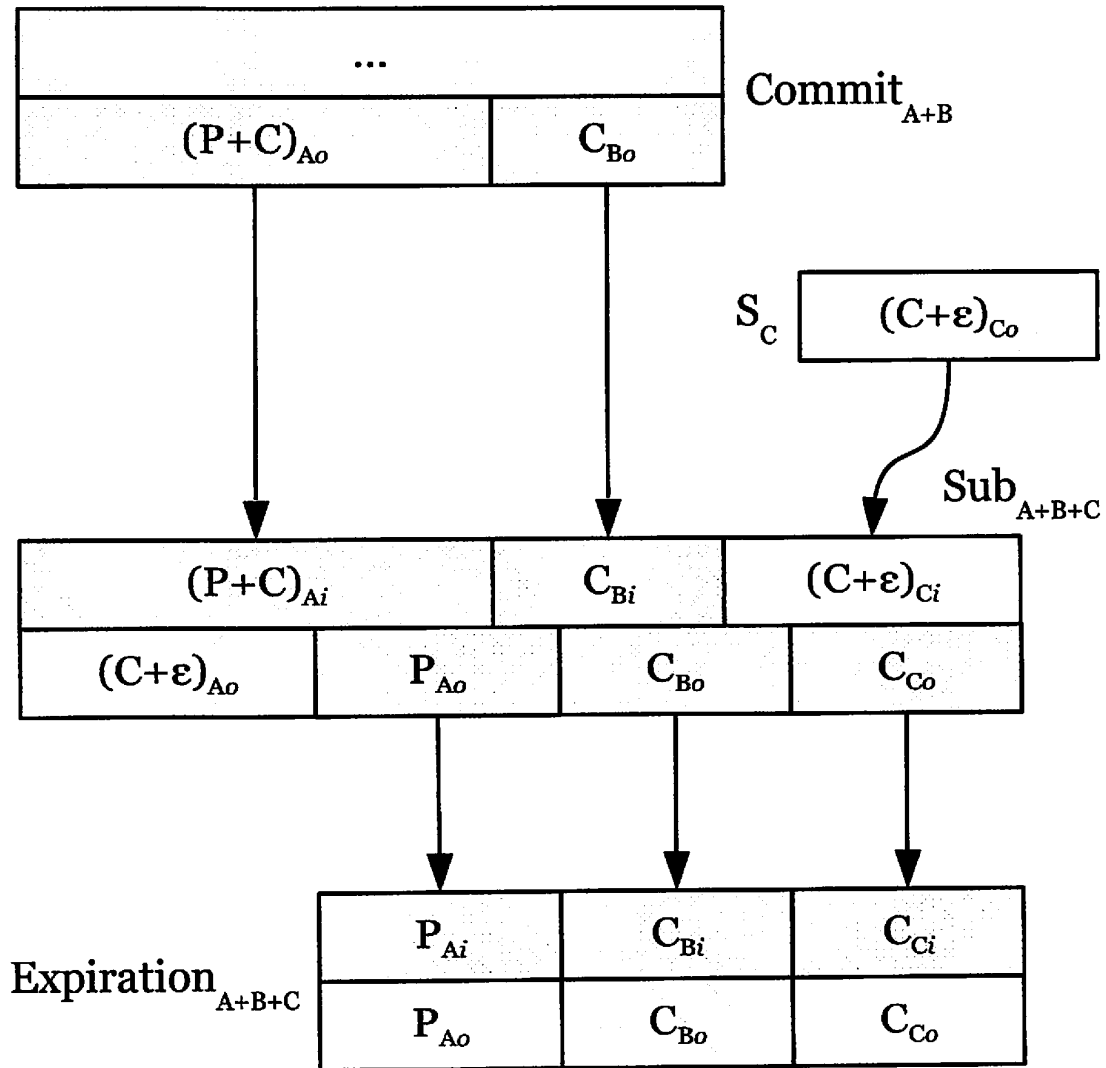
...

$(P+C)_{Ao}$ | $C_{Bo}$

$Commit_{A+B}$

$S_C$ $(C+\varepsilon)_{Co}$

$Sub_{A+B+C}$

$(P+C)_{Ai}$ | $C_{Bi}$ | $(C+\varepsilon)_{Ci}$

$(C+\varepsilon)_{Ao}$ | $P_{Ao}$ | $C_{Bo}$ | $C_{Co}$

$Expiration_{A+B+C}$

| $P_{Ai}$ | $C_{Bi}$ | $C_{Ci}$ |
|---|---|---|
| $P_{Ao}$ | $C_{Bo}$ | $C_{Co}$ |